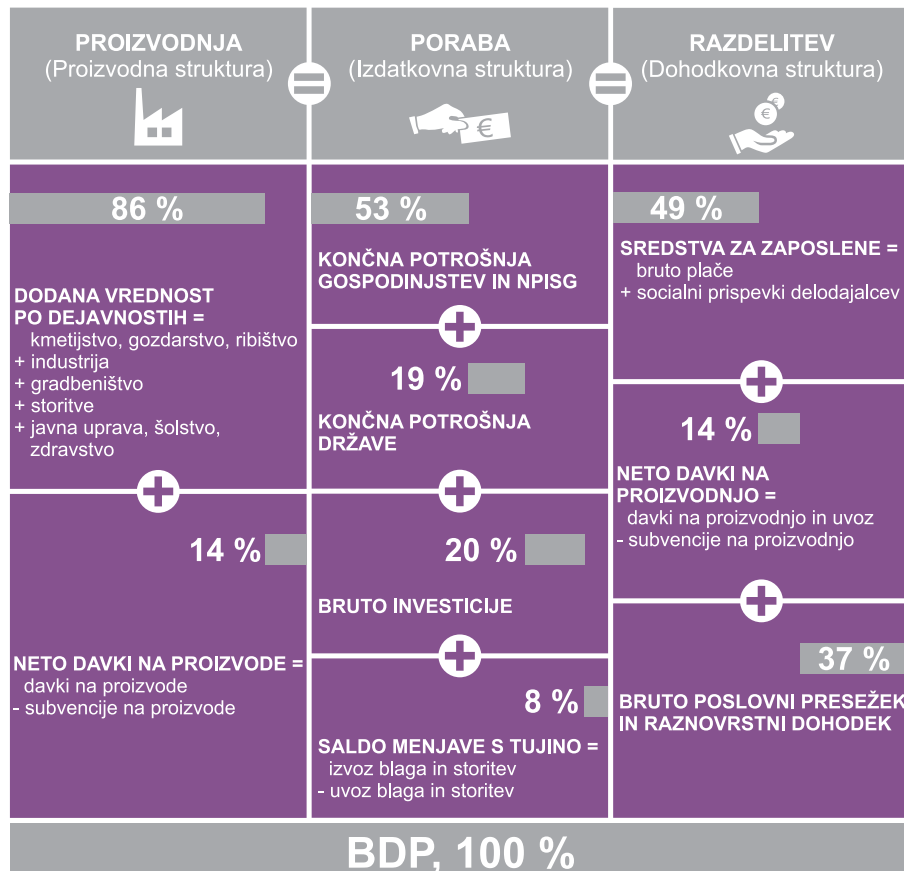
PROIZVODNJA
(Proizvodna struktura)

PORABA
(Izdatkovna struktura)

RAZDELITEV
(Dohodkovna struktura)

86 %

DODANA VREDNOST PO DEJAVNOSTIH =
kmetijstvo, gozdarstvo, ribištvo
+ industrija
+ gradbeništvo
+ storitve
+ javna uprava, šolstvo, zdravstvo

14 %

NETO DAVKI NA PROIZVODE =
davki na proizvode
- subvencije na proizvode

53 %

KONČNA POTROŠNJA GOSPODINJSTEV IN NPISG

19 %

KONČNA POTROŠNJA DRŽAVE

20 %

BRUTO INVESTICIJE

8 %

SALDO MENJAVE S TUJINO =
izvoz blaga in storitev
- uvoz blaga in storitev

49 %

SREDSTVA ZA ZAPOSLENE =
bruto plače
+ socialni prispevki delodajalcev

14 %

NETO DAVKI NA PROIZVODNJO =
davki na proizvodnjo in uvoz
- subvencije na proizvodnjo

37 %

BRUTO POSLOVNI PRESEŽEK IN RAZNOVRSTNI DOHODEK

BDP, 100 %